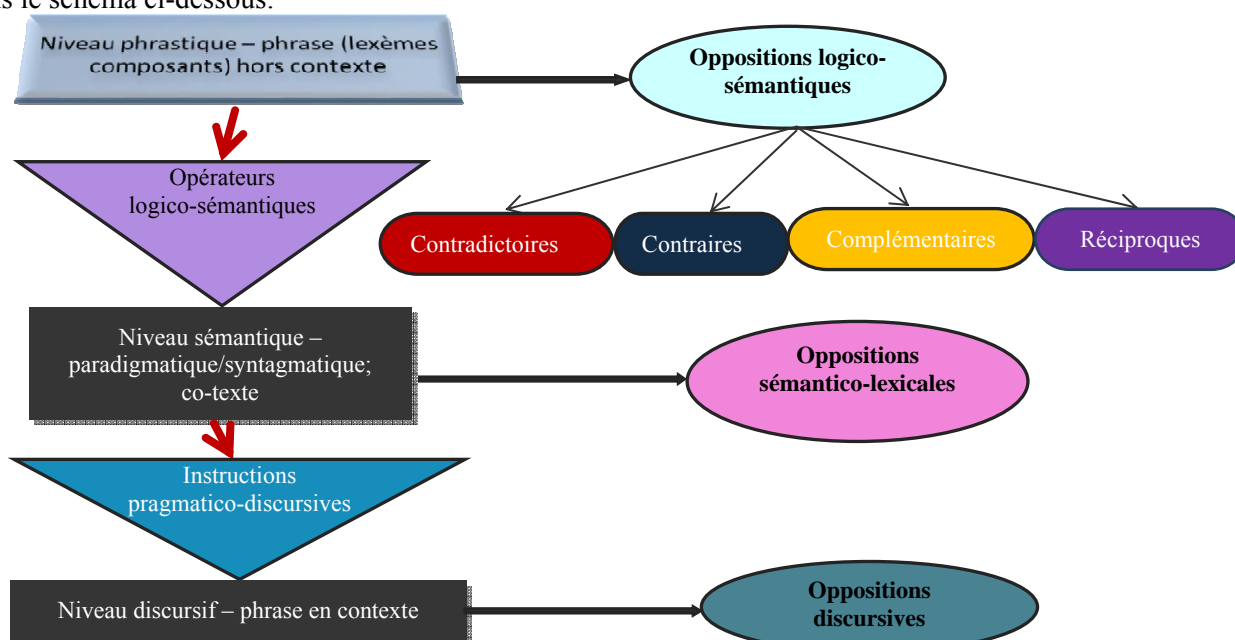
s le schéma ci-dessous.

Niveau phrastique – phrase (lexèmes composants) hors contexte

Oppositions logico-sémantiques

Opérateurs logico-sémantiques

Contradictoires

Contraires

Complémentaires

Réciproques

Niveau sémantique – paradigmatique/syntagmatique; co-texte

Oppositions sémantico-lexicales

Instructions pragmatico-discursives

Niveau discursif – phrase en contexte

Oppositions discursives